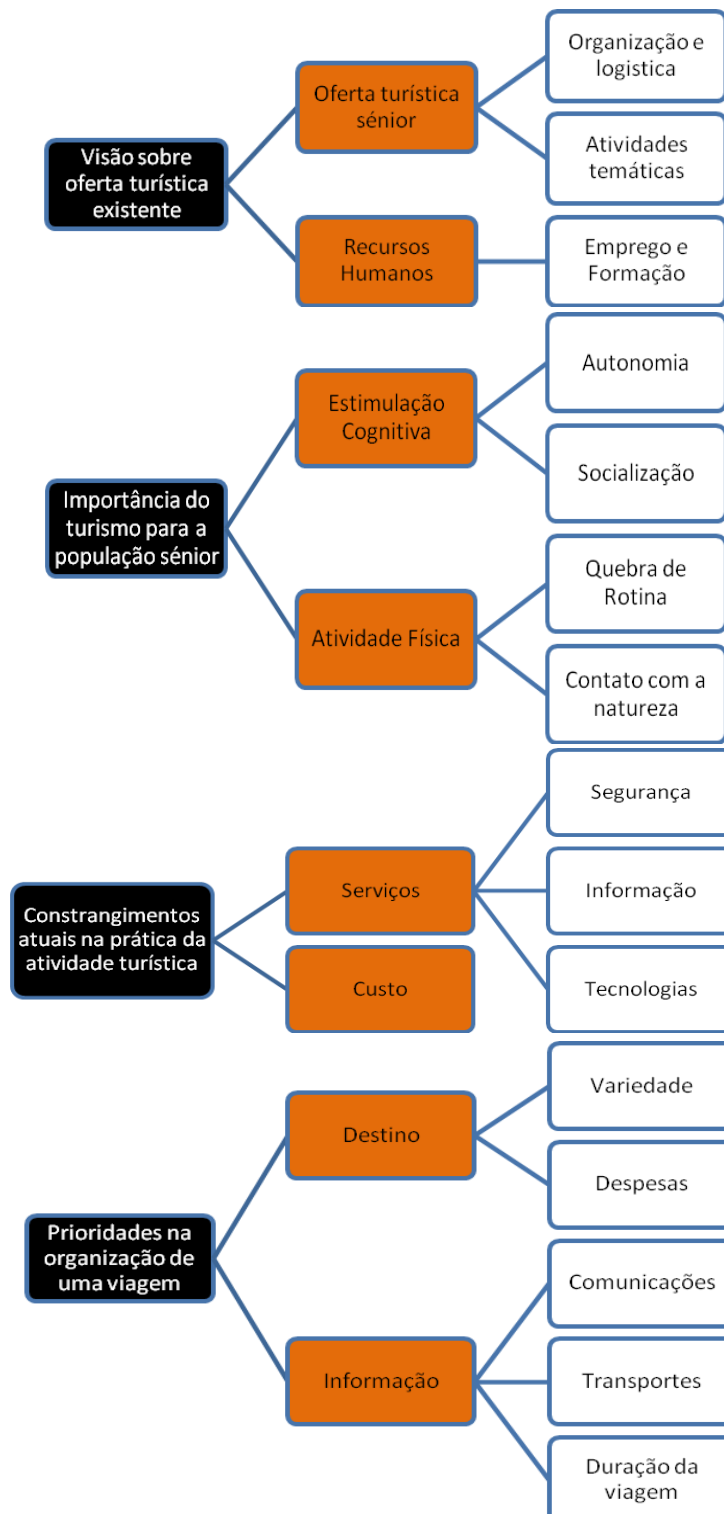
Visão sobre oferta turística existente

Oferta turística sénior

Organização e logistica

Atividades temáticas

Recursos Humanos

Emprego e Formação

Importância do turismo para a população sénior

Estimulação Cognitiva

Autonomia

Socialização

Atividade Física

Quebra de Rotina

Contato com a natureza

Constrangimentos atuais na prática da atividade turística

Serviços

Segurança

Informação

Tecnologias

Custo

Prioridades na organização de uma viagem

Destino

Variedade

Despesas

Informação

Comunicações

Transportes

Duração da viagem